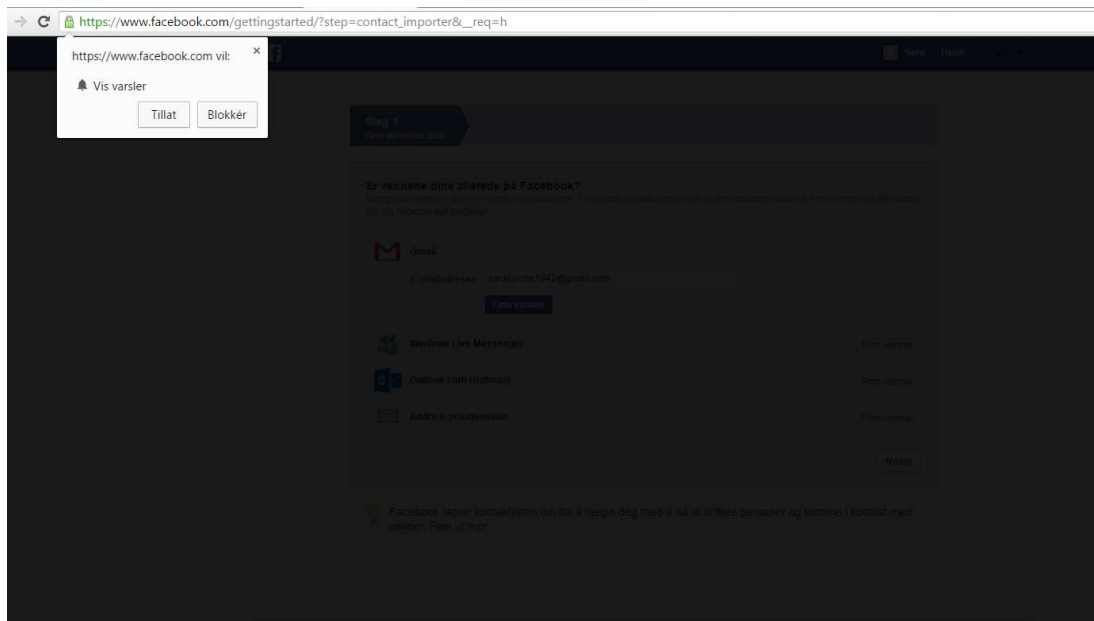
https://www.facebook.com/gettingstarted/?step=contact_importer&__req=h

https://www.facebook.com vil:

Vis varsler

Tillat Blokkér

Sara Hjem

Steg 1
Finn vennene dine

Er vennene dine allerede på Facebook?
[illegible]

Gmail
E-postadresse sarakarma1942@gmail.com
Finn venner

Windows Live Messenger Finn venner

Outlook.com (Hotmail) Finn venner

Andre e-posttjenester Finn venner

Neste

Facebook lagrer kontaktlisten din for å hjelpe deg med å nå ut til flere personer og komme i kontakt med venner. Finn ut mer.